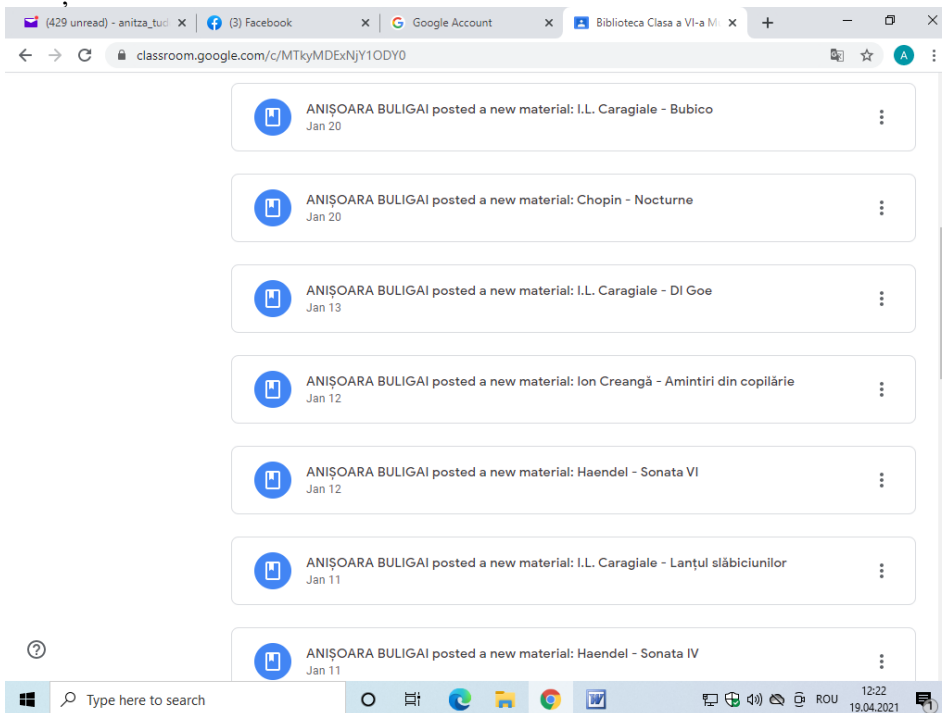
(429 unread) - anitza_tud ×
(3) Facebook ×
Google Account ×
Biblioteca Clasa a VI-a M ×
+

classroom.google.com/c/MTkyMDExNjY1ODY0

ANIȘOARA BULIGAI posted a new material: I.L. Caragiale - Bubico
Jan 20

ANIȘOARA BULIGAI posted a new material: Chopin - Nocturne
Jan 20

ANIȘOARA BULIGAI posted a new material: I.L. Caragiale - Dl Goe
Jan 13

ANIȘOARA BULIGAI posted a new material: Ion Creangă - Amintiri din copilărie
Jan 12

ANIȘOARA BULIGAI posted a new material: Haendel - Sonata VI
Jan 12

ANIȘOARA BULIGAI posted a new material: I.L. Caragiale - Lanțul slăbiciunilor
Jan 11

ANIȘOARA BULIGAI posted a new material: Haendel - Sonata IV
Jan 11

Type here to search
ROU 12:22 19.04.2021